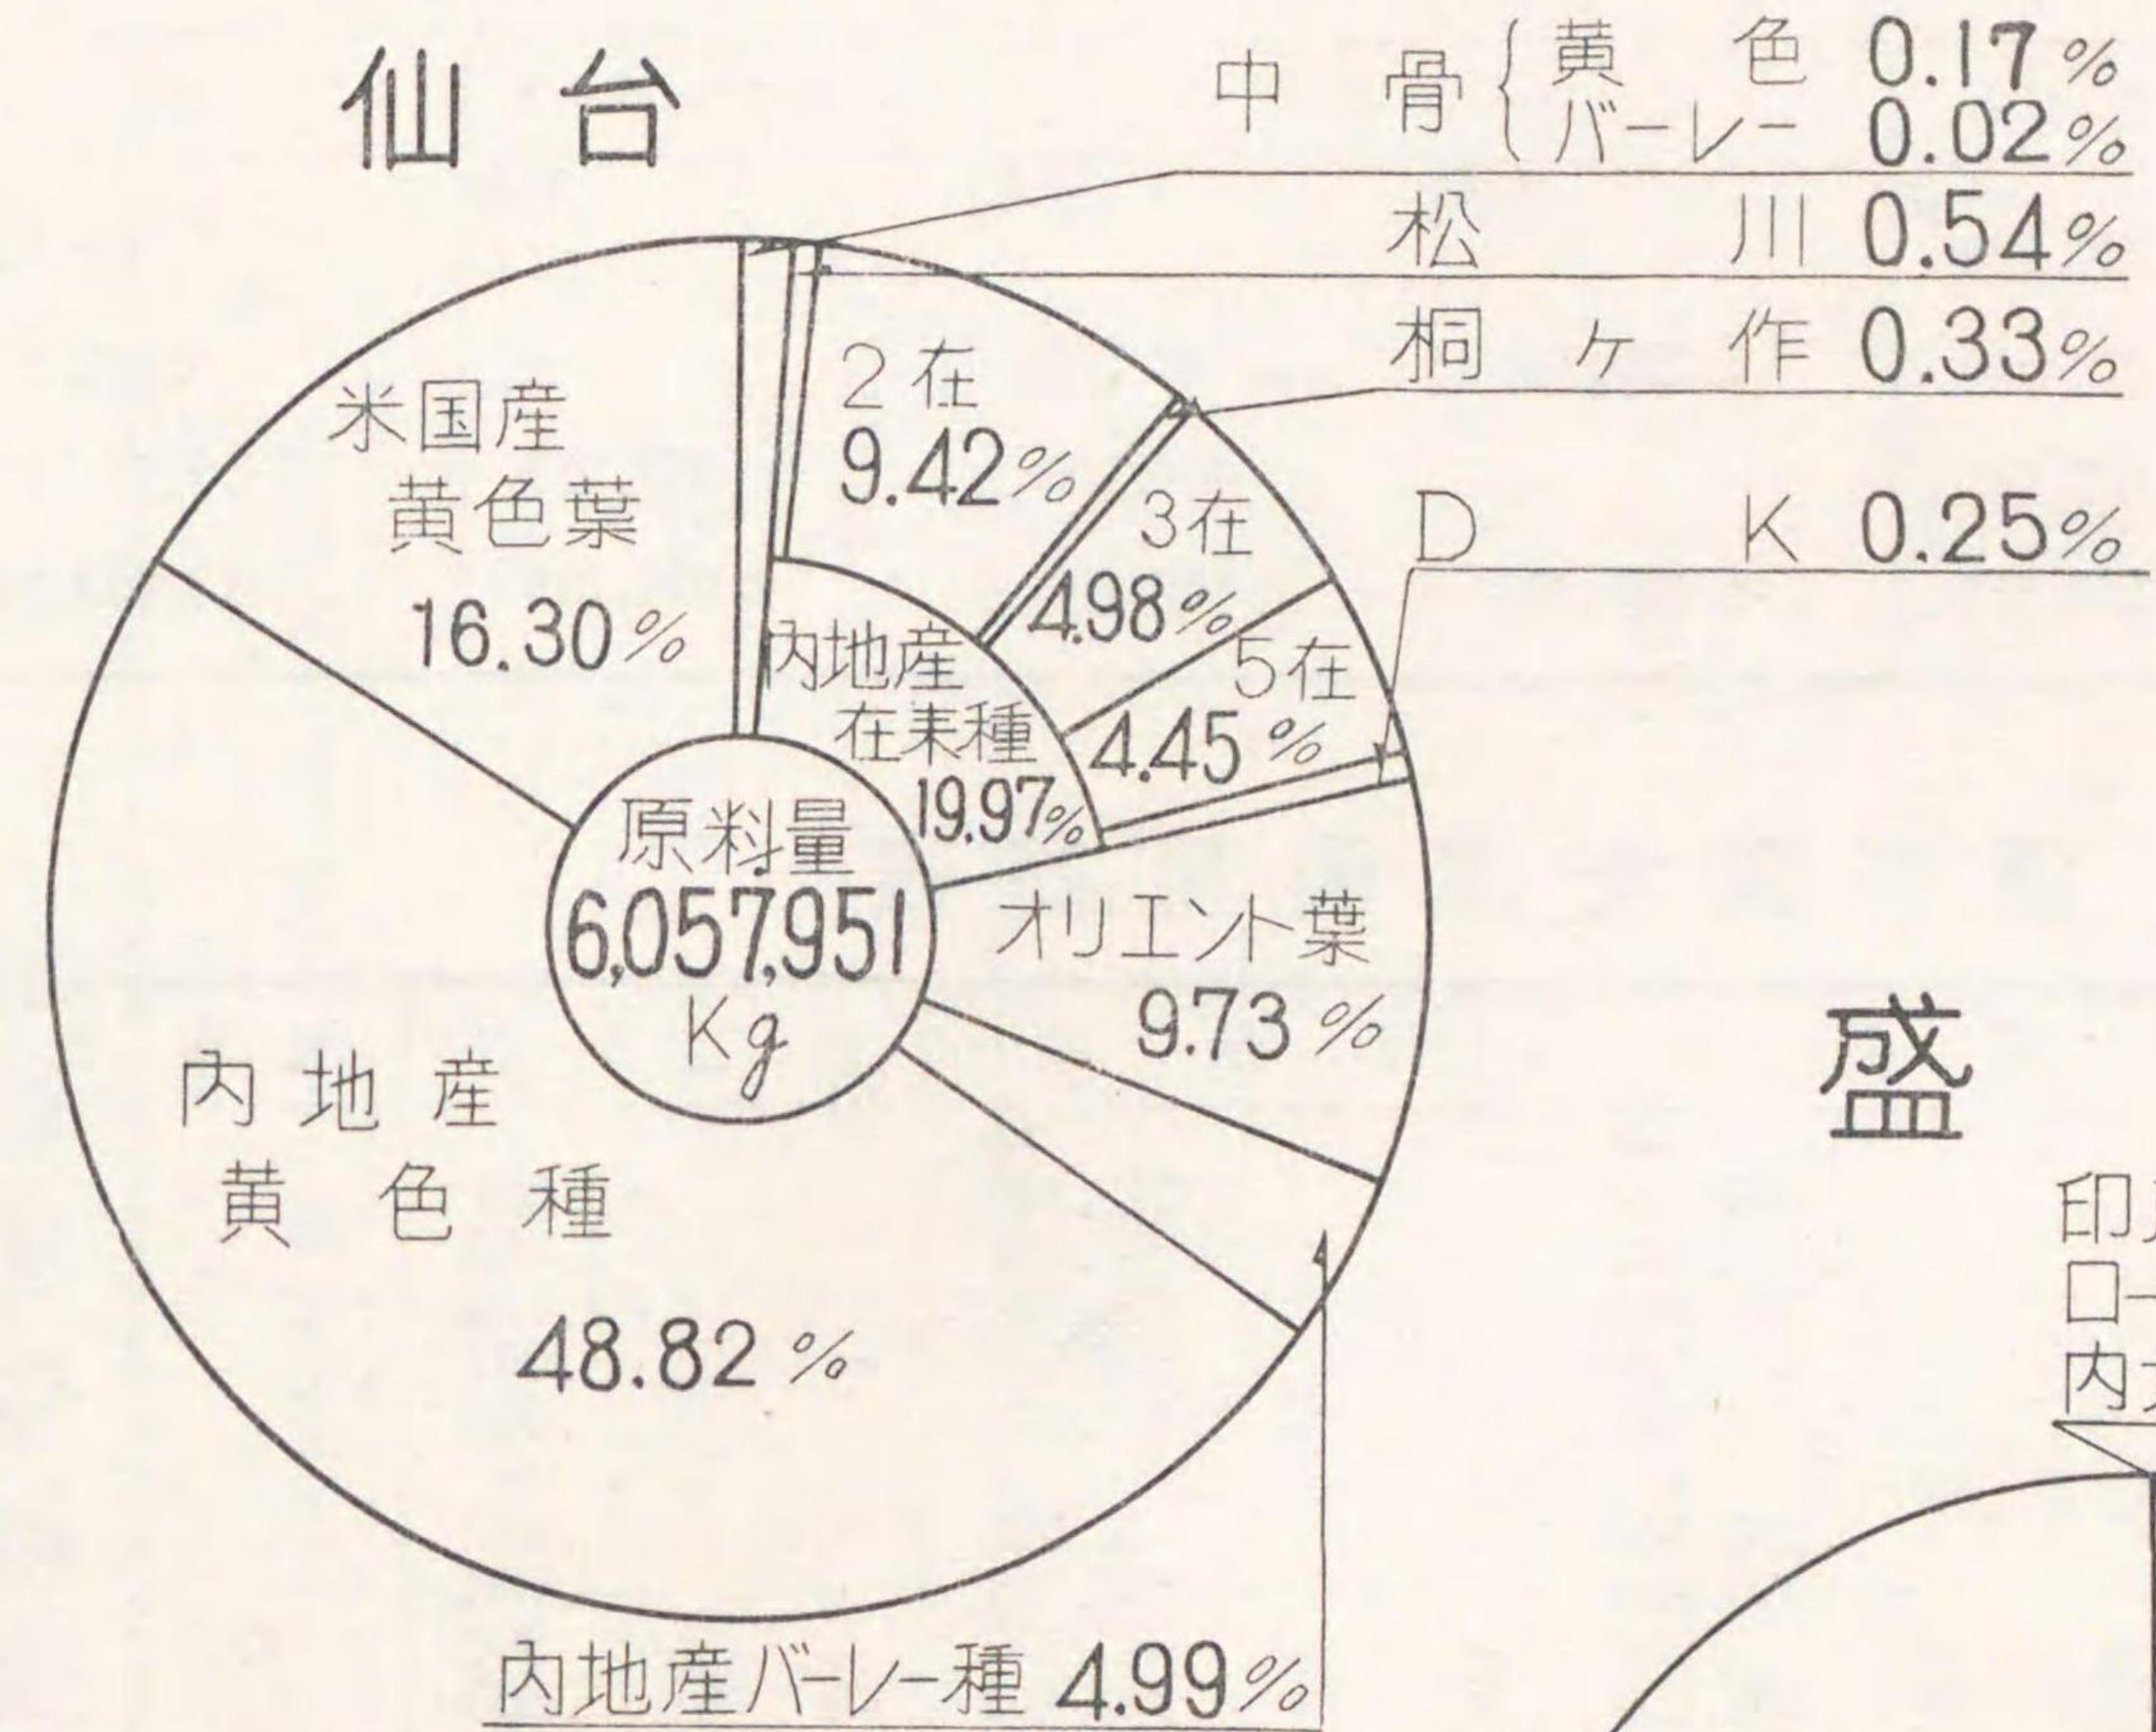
仙台

中骨 黄色 0.17%
バーレー 0.02%
松川 0.54%
桐ケ作 0.33%
D K 0.25%

米国産
黄色葉
16.30%

2在
9.42%

3在
4.98%

5在
4.45%

内地産
在来種
19.97%

原料量
6,057,951
Kg

オリエント葉
9.73%

内地産
黄色種
48.82%

内地産バーレー種 4.99%

盛

印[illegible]
ロ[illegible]
内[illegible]